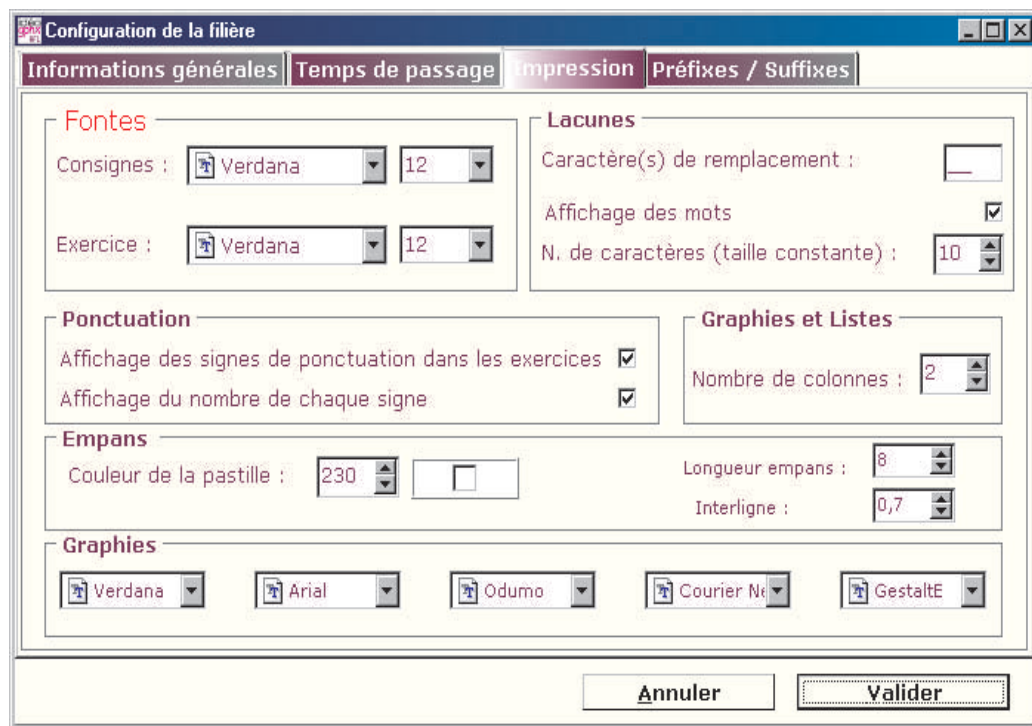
Configuration de la filière

Informations générales | Temps de passage | Impression | Préfixes / Suffixes

Fontes
Consignes : Verdana 12
Exercice : Verdana 12

Lacunes
Caractère(s) de remplacement : __
Affichage des mots ☑
N. de caractères (taille constante) : 10

Ponctuation
Affichage des signes de ponctuation dans les exercices ☑
Affichage du nombre de chaque signe ☑

Graphies et Listes
Nombre de colonnes : 2

Empans
Couleur de la pastille : 230
Longueur empans : 8
Interligne : 0,7

Graphies
Verdana | Arial | Odumo | Courier Ne | GestaltE

Annuler | Valider